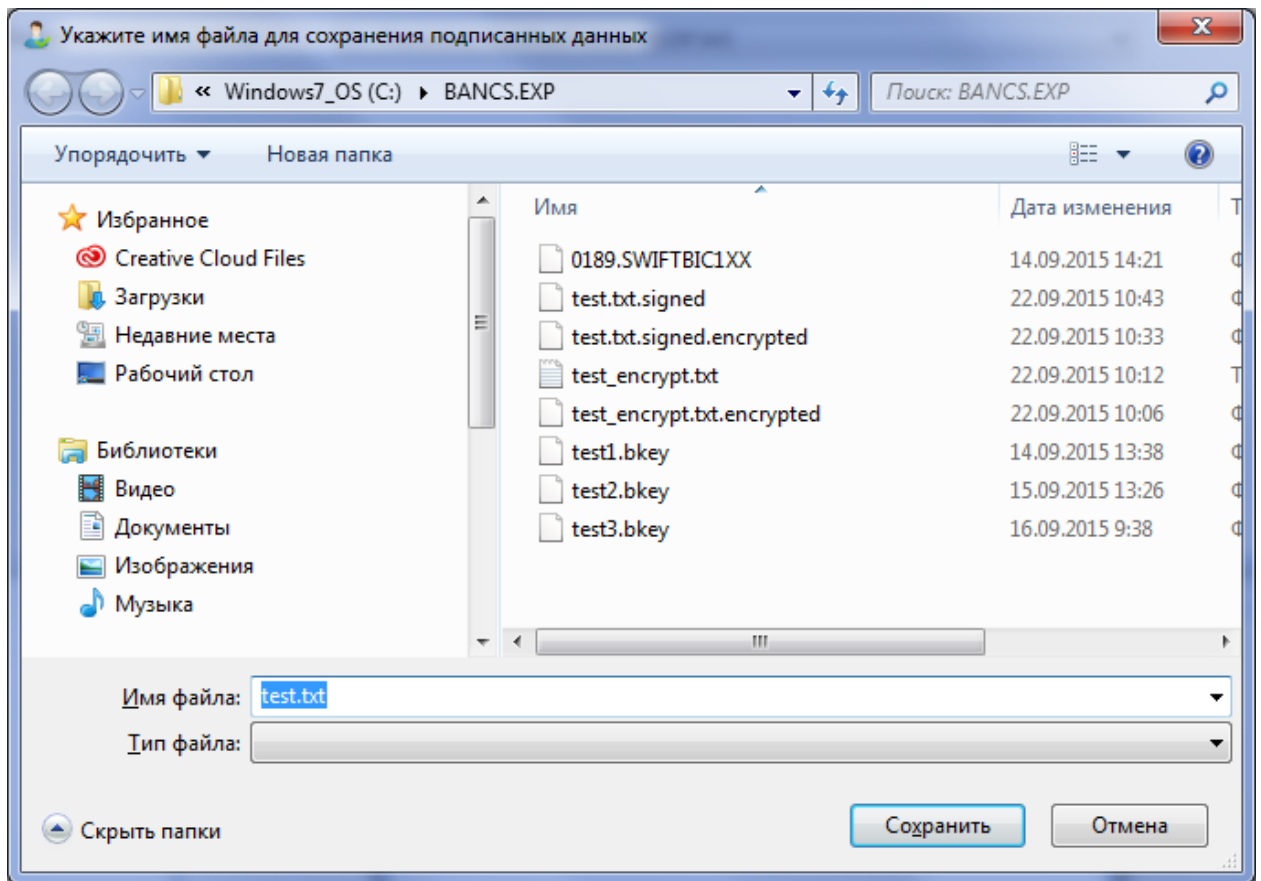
Укажите имя файла для сохранения подписанных данных

« Windows7_OS (C:) ▸ BANCS.EXP

Поиск: BANCS.EXP

Упорядочить ▾ Новая папка

Избранное
Creative Cloud Files
Загрузки
Недавние места
Рабочий стол

Библиотеки
Видео
Документы
Изображения
Музыка

| Имя | Дата изменения | Т |
|---|---|---|
| 0189.SWIFTBIC1XX | 14.09.2015 14:21 | Ф |
| test.txt.signed | 22.09.2015 10:43 | Ф |
| test.txt.signed.encrypted | 22.09.2015 10:33 | Ф |
| test_encrypt.txt | 22.09.2015 10:12 | Т |
| test_encrypt.txt.encrypted | 22.09.2015 10:06 | Ф |
| test1.bkey | 14.09.2015 13:38 | Ф |
| test2.bkey | 15.09.2015 13:26 | Ф |
| test3.bkey | 16.09.2015 9:38 | Ф |

Имя файла: test.txt
Тип файла:

Скрыть папки

Сохранить Отмена